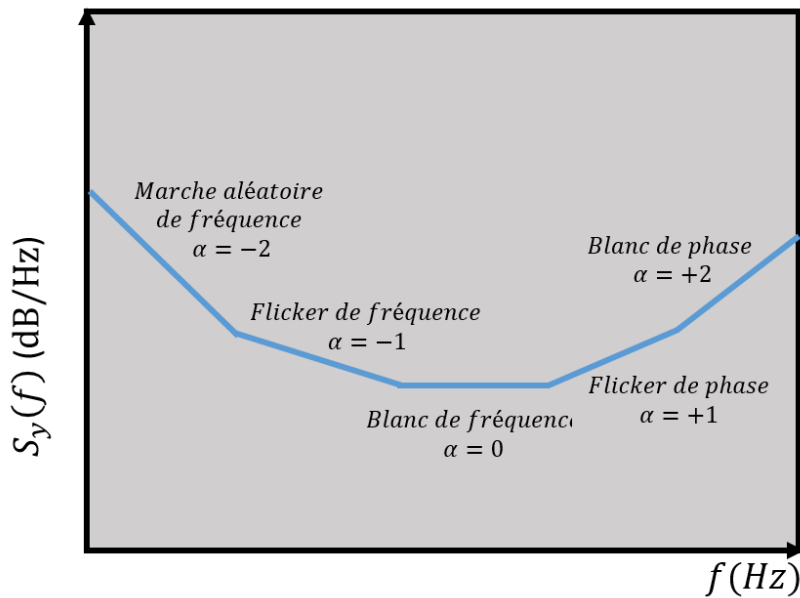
$S_y(f)$ (dB/Hz)

Marche aléatoire de fréquence $\alpha = -2$

Flicker de fréquence $\alpha = -1$

Blanc de fréquence $\alpha = 0$

Blanc de phase $\alpha = +2$

Flicker de phase $\alpha = +1$

$f(Hz)$